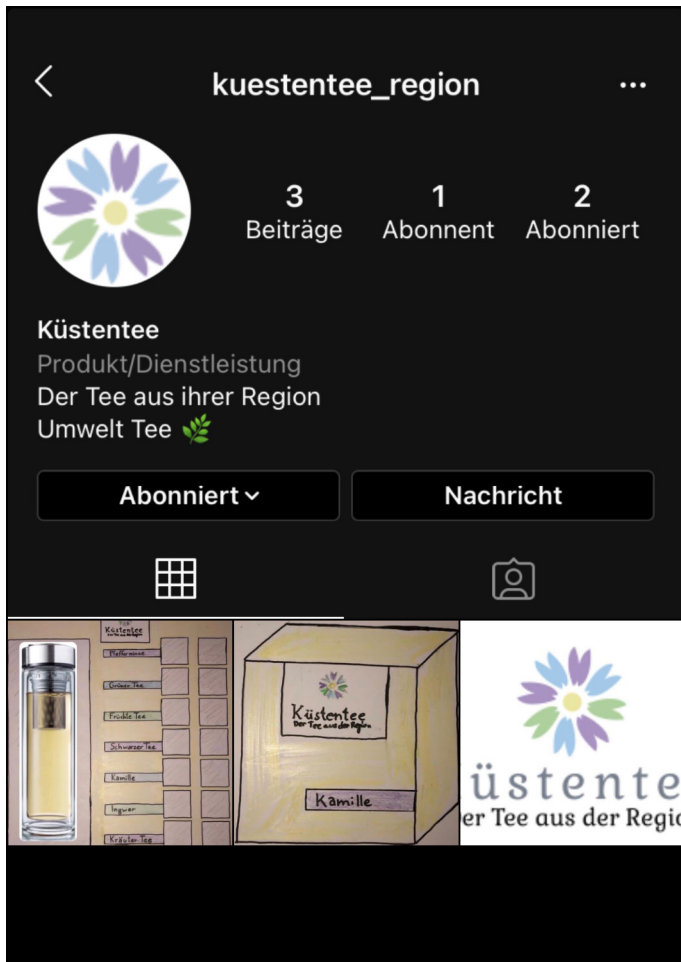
kuestentee_region

3 Beiträge
1 Abonnent
2 Abonniert

Küstentee
Produkt/Dienstleistung
Der Tee aus ihrer Region
Umwelt Tee 🌿

Abonniert
Nachricht

Küstentee
Pfefferminz
Grüner Tee
Früchte Tee
Schwarzer Tee
Kamille
Ingwer
Kräuter Tee

Küstentee
Der Tee aus der Region
Kamille

üstente
er Tee aus der Regio